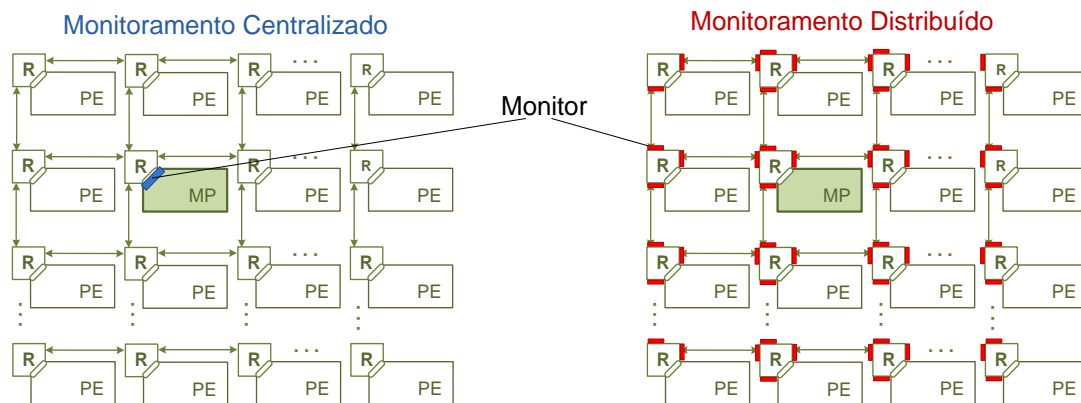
Monitoramento Centralizado

R PE R PE R PE ... R PE
R PE R MP R PE ... R PE
R PE R PE R PE ... R PE
⋮ ⋮ ⋮ ⋮
R PE R PE R PE ... R PE

Monitor

Monitoramento Distribuído

R PE R PE R PE ... R PE
R PE R MP R PE ... R PE
R PE R PE R PE ... R PE
⋮ ⋮ ⋮ ⋮
R PE R PE R PE ... R PE